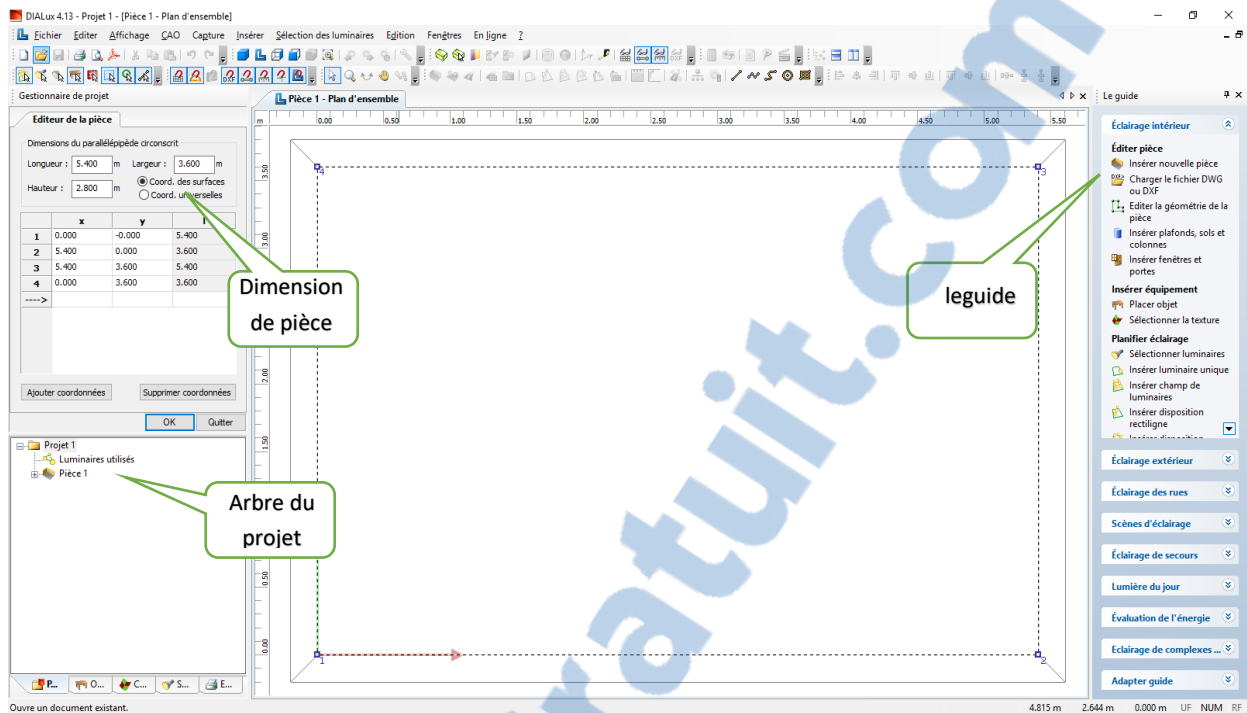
DIALux 4.13 - Projet 1 - [Pièce 1 - Plan d'ensemble]

Fichier Editer Affichage CAO Capture Insérer Sélection des luminaires Edition Fenêtres En ligne ?

Gestionnaire de projet

Editeur de la pièce

Dimensions du parallélépipède circonscrit

Longueur : 5.400 m Largeur : 3.600 m

Hauteur : 2.800 m

Coord. des surfaces
Coord. universelles

| | x | y | l |
|---|---|---|---|
| 1 | 0.000 | -0.000 | 5.400 |
| 2 | 5.400 | 0.000 | 3.600 |
| 3 | 5.400 | 3.600 | 5.400 |
| 4 | 0.000 | 3.600 | 3.600 |
| ----> | | | |

Ajouter coordonnées Supprimer coordonnées

OK Quitter

Projet 1
Luminaires utilisés
Pièce 1

P... O... C... S... E...

Dimension de pièce

Arbre du projet

Pièce 1 - Plan d'ensemble

m 0.00 0.50 1.00 1.50 2.00 2.50 3.00 3.50 4.00 4.50 5.00 5.50

3.50 3.00 2.00 1.50 0.50 0.00

4 3 1 2

leguide

Le guide

Éclairage intérieur

Éditer pièce
Insérer nouvelle pièce
Charger le fichier DWG ou DXF
Editer la géométrie de la pièce
Insérer plafonds, sols et colonnes
Insérer fenêtres et portes

Insérer équipement
Placer objet
Sélectionner la texture

Planifier éclairage
Sélectionner luminaires
Insérer luminaire unique
Insérer champ de luminaires
Insérer disposition rectiligne

Éclairage extérieur
Éclairage des rues
Scènes d'éclairage
Éclairage de secours
Lumière du jour
Évaluation de l'énergie
Éclairage de complexes ...
Adapter guide

Ouvre un document existant. 4.815 m 2.644 m 0.000 m UF NUM RF